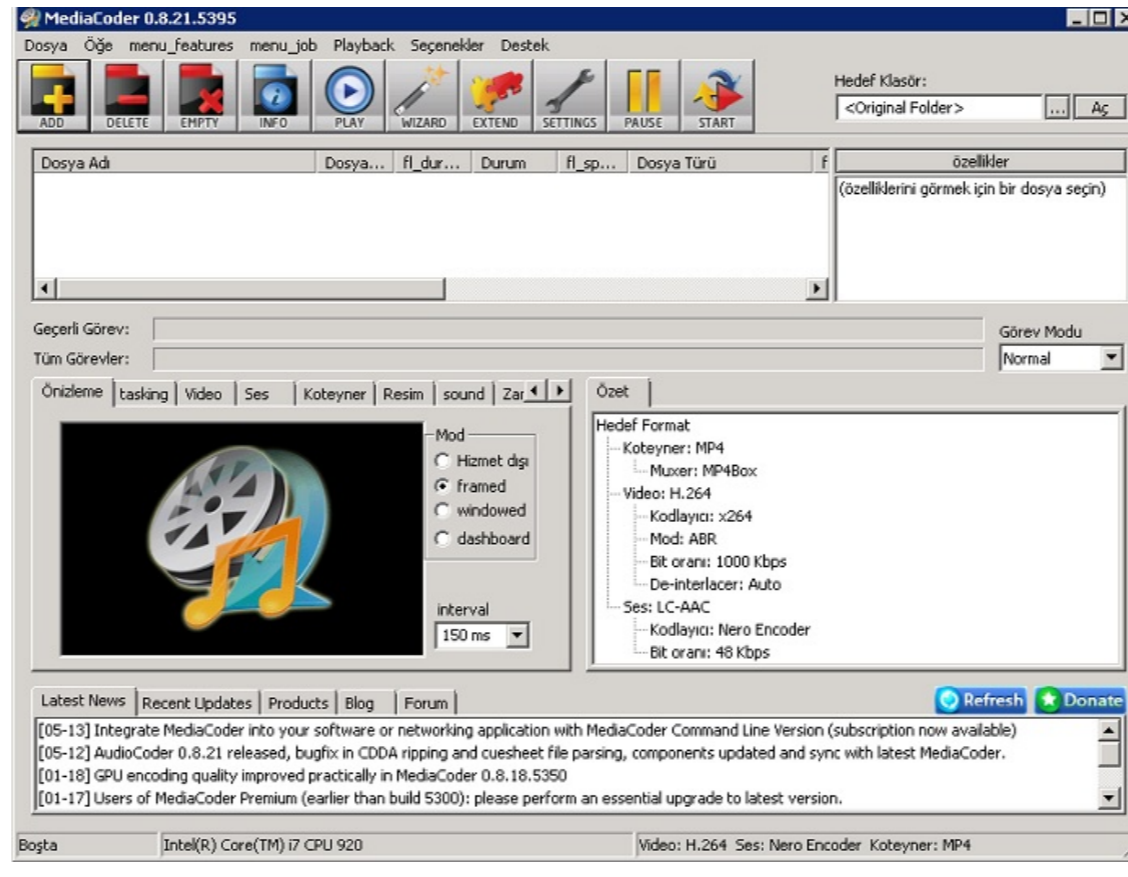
MediaCoder 0.8.21.5395

Dosya Öğe menu_features menu_job Playback Seçenekler Destek

ADD DELETE EMPTY INFO PLAY WIZARD EXTEND SETTINGS PAUSE START

Hedef Klasör:
<Original Folder> ... Aç

| Dosya Adı | Dosya... | fl_dur... | Durum | fl_sp... | Dosya Türü | f |
|---|---|---|---|---|---|---|

özellikler
(özelliklerini görmek için bir dosya seçin)

Geçerli Görev:
Tüm Görevler:
Görev Modu
Normal

Önizleme | tasking | Video | Ses | Koteyner | Resim | sound | Zar

Mod
Hizmet dışı
framed
windowed
dashboard

interval
150 ms

Özet

Hedef Format
Koteyner: MP4
Muxer: MP4Box
Video: H.264
Kodlayıcı: x264
Mod: ABR
Bit oranı: 1000 Kbps
De-interlacer: Auto
Ses: LC-AAC
Kodlayıcı: Nero Encoder
Bit oranı: 48 Kbps

Latest News | Recent Updates | Products | Blog | Forum
Refresh Donate

[05-13] Integrate MediaCoder into your software or networking application with MediaCoder Command Line Version (subscription now available)
[05-12] AudioCoder 0.8.21 released, bugfix in CDDA ripping and cuesheet file parsing, components updated and sync with latest MediaCoder.
[01-18] GPU encoding quality improved practically in MediaCoder 0.8.18.5350
[01-17] Users of MediaCoder Premium (earlier than build 5300): please perform an essential upgrade to latest version.

Boşta | Intel(R) Core(TM) i7 CPU 920 | Video: H.264 Ses: Nero Encoder Koteyner: MP4